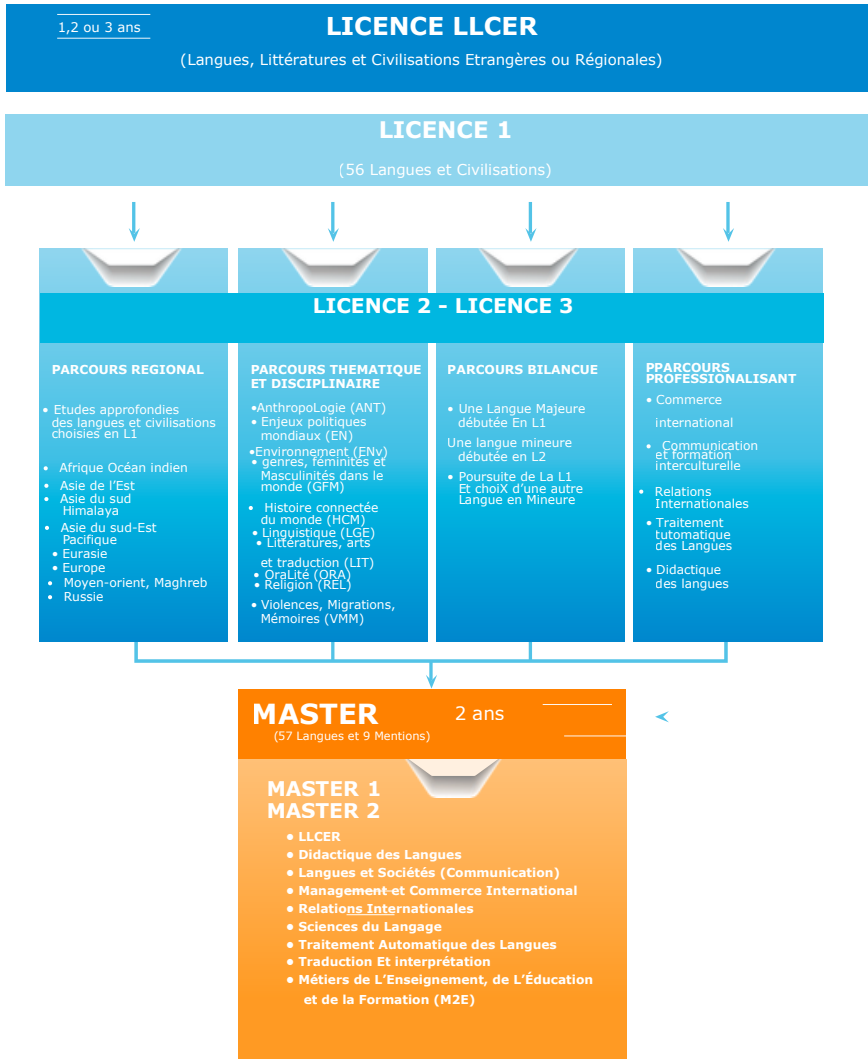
1,2 ou 3 ans

LICENCE LLCER

(Langues, Littératures et Civilisations Etrangères ou Régionales)

LICENCE 1

(56 Langues et Civilisations)

LICENCE 2 - LICENCE 3

PARCOURS REGIONAL

• Etudes approfondies des langues et civilisations choisies en L1

• Afrique Océan indien
• Asie de l'Est
• Asie du sud Himalaya
• Asie du sud-Est Pacifique
• Eurasie
• Europe
• Moyen-orient, Maghreb
• Russie

PARCOURS THEMATIQUE ET DISCIPLINAIRE

•AnthropoLogie (ANT)
• Enjeux politiques mondiaux (EN)
•Environnement (ENv)
• genres, féminités et Masculinités dans le monde (GFM)
• Histoire connectée du monde (HCM)
• Linguistique (LGE)
• Littératures, arts et traduction (LIT)
• OraLité (ORA)
• Religion (REL)
• Violences, Migrations, Mémoires (VMM)

PARCOURS BILANCUE

• Une Langue Majeure débutée En L1
Une langue mineure débutée en L2
• Poursuite de La L1 Et choiX d'une autre Langue en Mineure

PPARCOURS PROFESSIONALISANT

• Commerce international
• Communication et formation interculturelle
• Relations Internationales
• Traitement tutomatique des Langues
• Didactique des langues

MASTER 2 ans
(57 Langues et 9 Mentions)

MASTER 1
MASTER 2

• LLCER
• Didactique des Langues
• Langues et Sociétés (Communication)
• Management et Commerce International
• Relations Internationales
• Sciences du Langage
• Traitement Automatique des Langues
• Traduction Et interprétation
• Métiers de L'Enseignement, de L'Éducation et de la Formation (M2E)